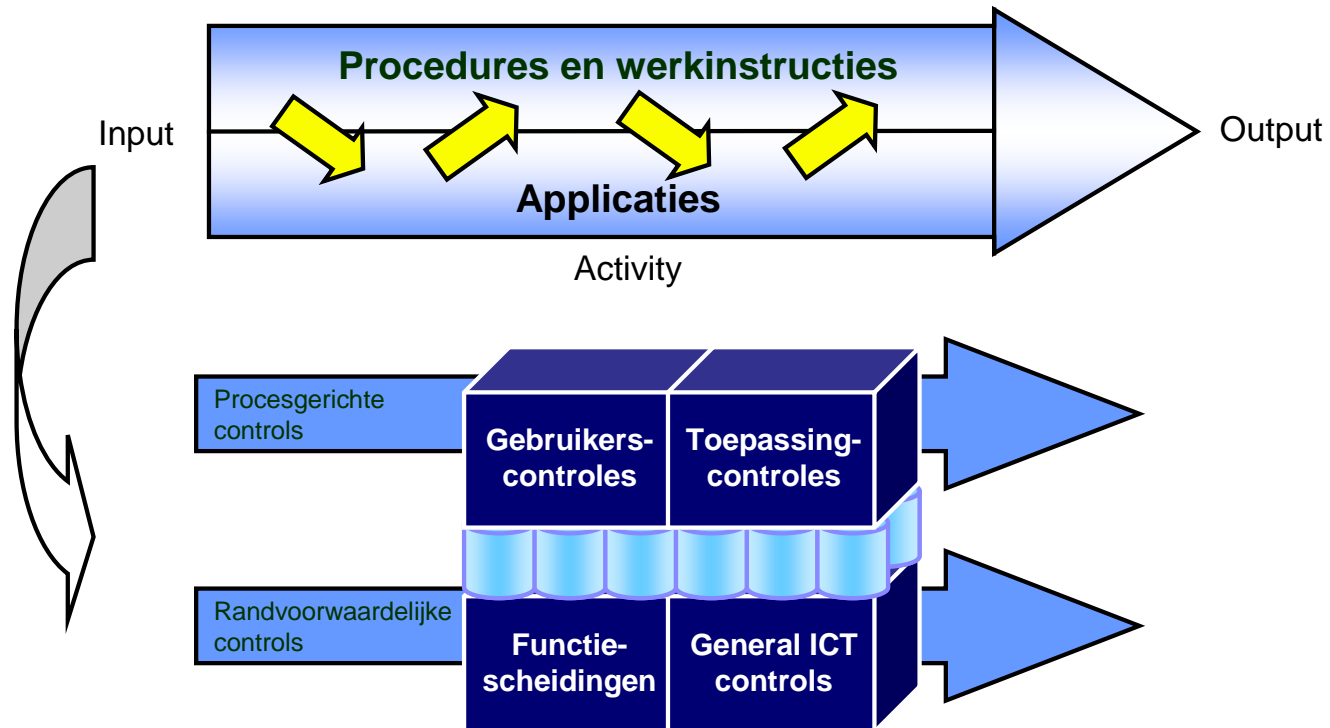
Procedures en werkinstructies

Input

Output

Applicaties

Activity

Procesgerichte controls

Gebruikerscontroles

Toepassingcontroles

Randvoorwaardelijke controls

Functiescheidingen

General ICT controls